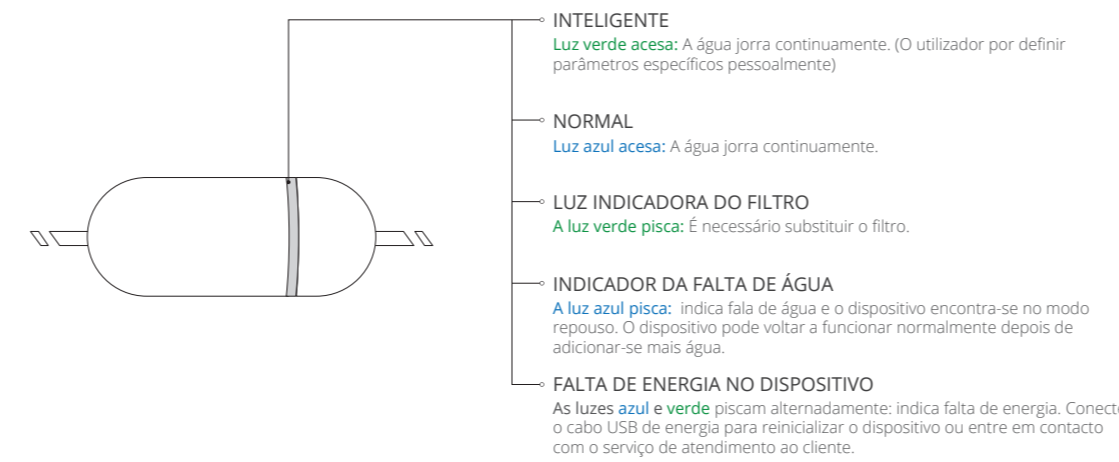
INTELIGENTE

Luz verde acesa: A água jorra continuamente. (O utilizador por definir parâmetros específicos pessoalmente)

NORMAL

Luz azul acesa: A água jorra continuamente.

LUZ INDICADORA DO FILTRO

A luz verde pisca: É necessário substituir o filtro.

INDICADOR DA FALTA DE ÁGUA

A luz azul pisca: indica fala de água e o dispositivo encontra-se no modo repouso. O dispositivo pode voltar a funcionar normalmente depois de adicionar-se mais água.

FALTA DE ENERGIA NO DISPOSITIVO

As luzes azul e verde piscam alternadamente: indica falta de energia. Conecte o cabo USB de energia para reinicializar o dispositivo ou entre em contacto com o serviço de atendimento ao cliente.